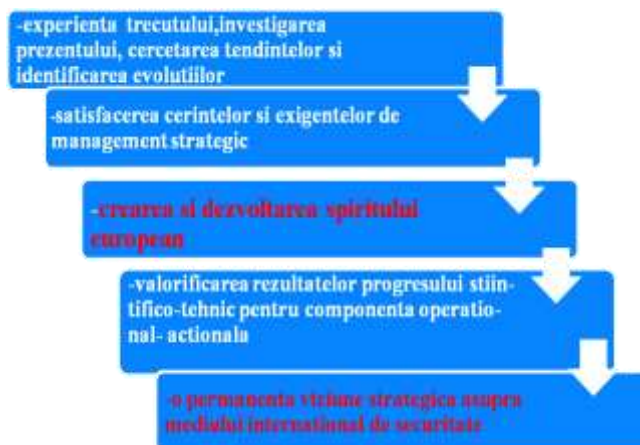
-experienta trecutului,investigarea prezentului, cercetarea tendintelor si identificarea evolutiilor

-satisfacerea cerintelor si exigentelor de management strategic

-crearea si dezvoltarea spiritului european

-valorificarea rezultatelor progresului stiintifico-tehnic pentru componenta operational- actionala

-o permanenta viziune strategica asupra mediului international de securitate